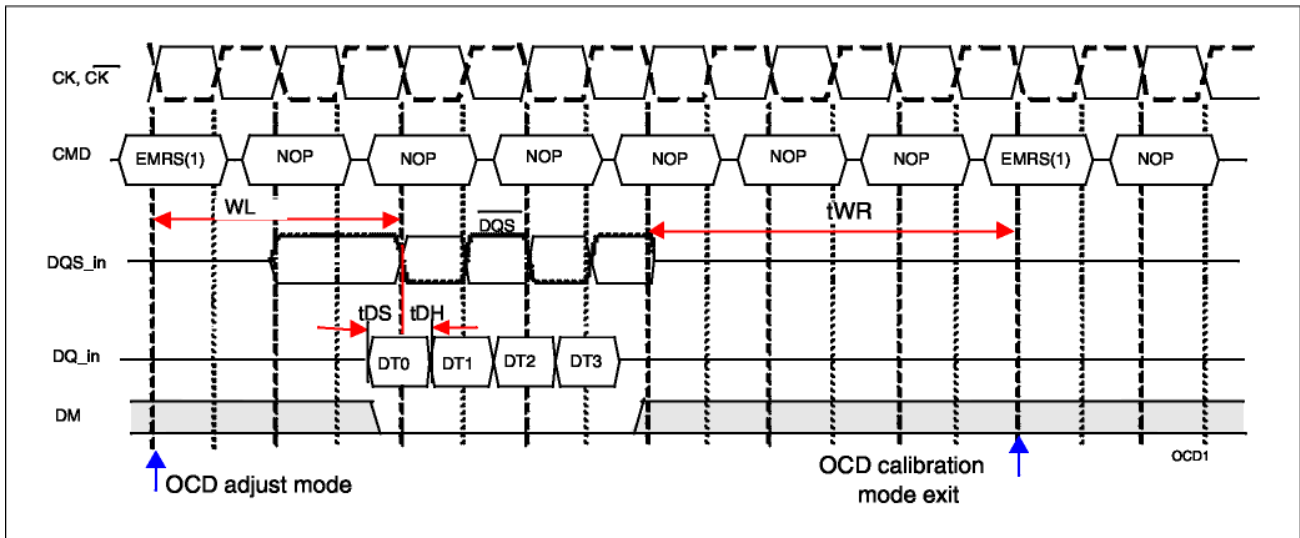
CK, $\overline{CK}$

CMD

EMRS(1)

NOP

NOP

NOP

NOP

NOP

NOP

EMRS(1)

NOP

WL

$\overline{DQS}$

tWR

DQS_in

tDS

tDH

DQ_in

DT0

DT1

DT2

DT3

DM

OCD1

OCD adjust mode

OCD calibration mode exit